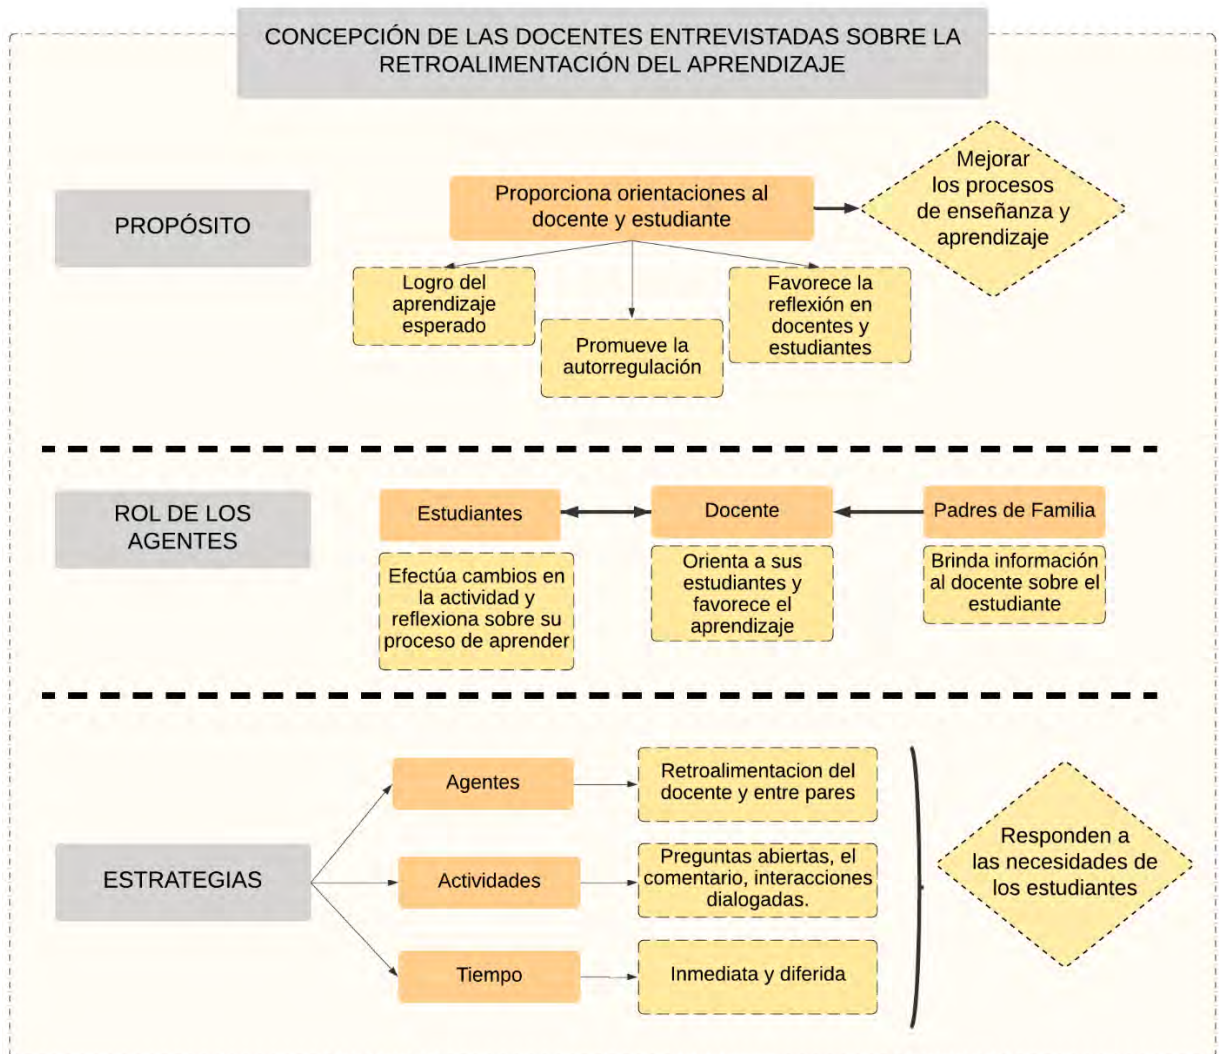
CONCEPCIÓN DE LAS DOCENTES ENTREVISTADAS SOBRE LA RETROALIMENTACIÓN DEL APRENDIZAJE

PROPÓSITO

Proporciona orientaciones al docente y estudiante

Mejorar los procesos de enseñanza y aprendizaje

Logro del aprendizaje esperado

Promueve la autorregulación

Favorece la reflexión en docentes y estudiantes

ROL DE LOS AGENTES

Estudiantes

Docente

Padres de Familia

Efectúa cambios en la actividad y reflexiona sobre su proceso de aprender

Orienta a sus estudiantes y favorece el aprendizaje

Brinda información al docente sobre el estudiante

ESTRATEGIAS

Agentes

Retroalimentacion del docente y entre pares

Actividades

Preguntas abiertas, el comentario, interacciones dialogadas.

Tiempo

Inmediata y diferida

Responden a las necesidades de los estudiantes